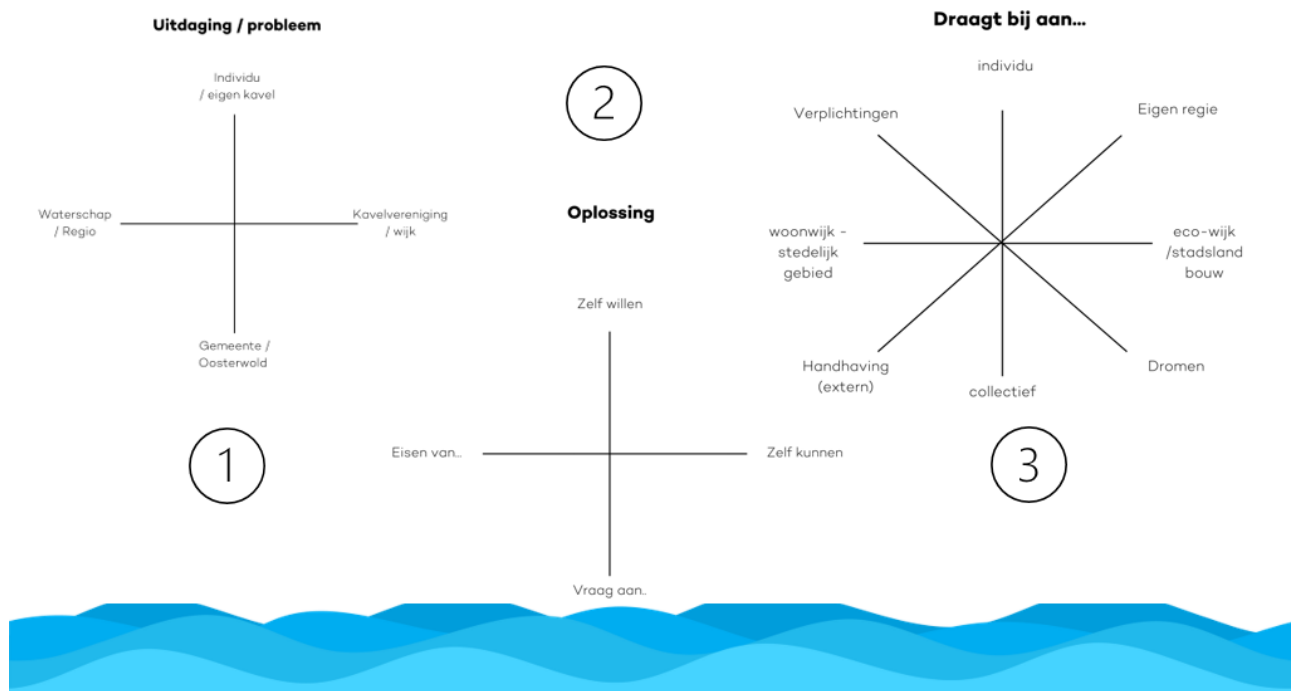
Uitdaging / probleem

Individu / eigen kavel

Waterschap / Regio

Kavelvereniging / wijk

Gemeente / Oosterwold

1

2

Oplossing

Zelf willen

Eisen van..

Zelf kunnen

Vraag aan..

Draagt bij aan...

individu

Verplichtingen

Eigen regie

woonwijk - stedelijk gebied

eco-wijk /stadsland bouw

Handhaving (extern)

collectief

Dromen

3